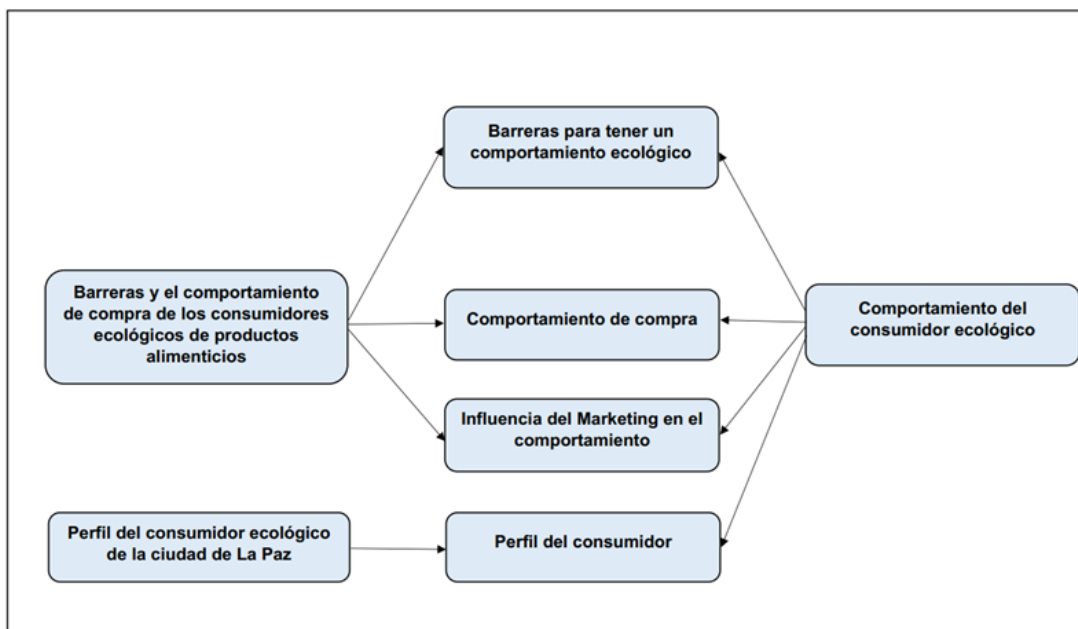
Barreras para tener un comportamiento ecológico

Barreras y el comportamiento de compra de los consumidores ecológicos de productos alimenticios

Comportamiento de compra

Comportamiento del consumidor ecológico

Influencia del Marketing en el comportamiento

Perfil del consumidor ecológico de la ciudad de La Paz

Perfil del consumidor